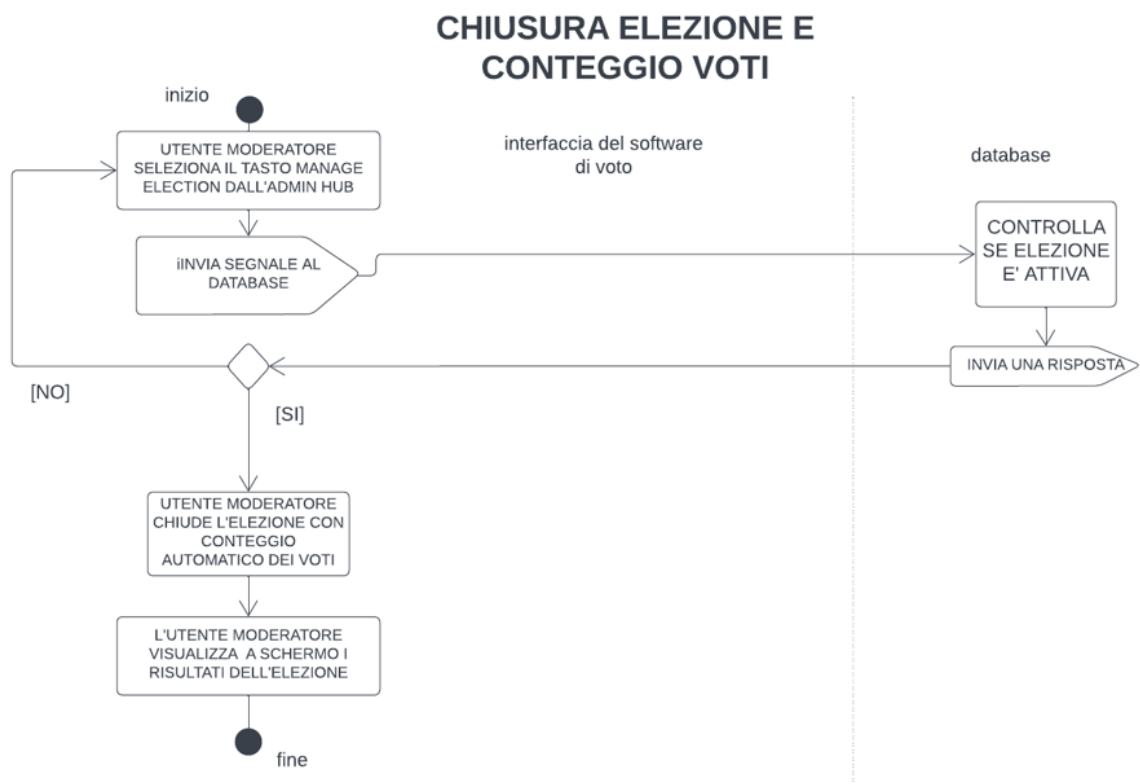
CHIUSURA ELEZIONE E CONTEGGIO VOTI

inizio

interfaccia del software di voto

database

UTENTE MODERATORE SELEZIONA IL TASTO MANAGE ELECTION DALL'ADMIN HUB

iINVIA SEGNALE AL DATABASE

CONTROLLA SE ELEZIONE E' ATTIVA

INVIA UNA RISPOSTA

[NO]

[SI]

UTENTE MODERATORE CHIUDE L'ELEZIONE CON CONTEGGIO AUTOMATICO DEI VOTI

L'UTENTE MODERATORE VISUALIZZA A SCHERMO I RISULTATI DELL'ELEZIONE

fine